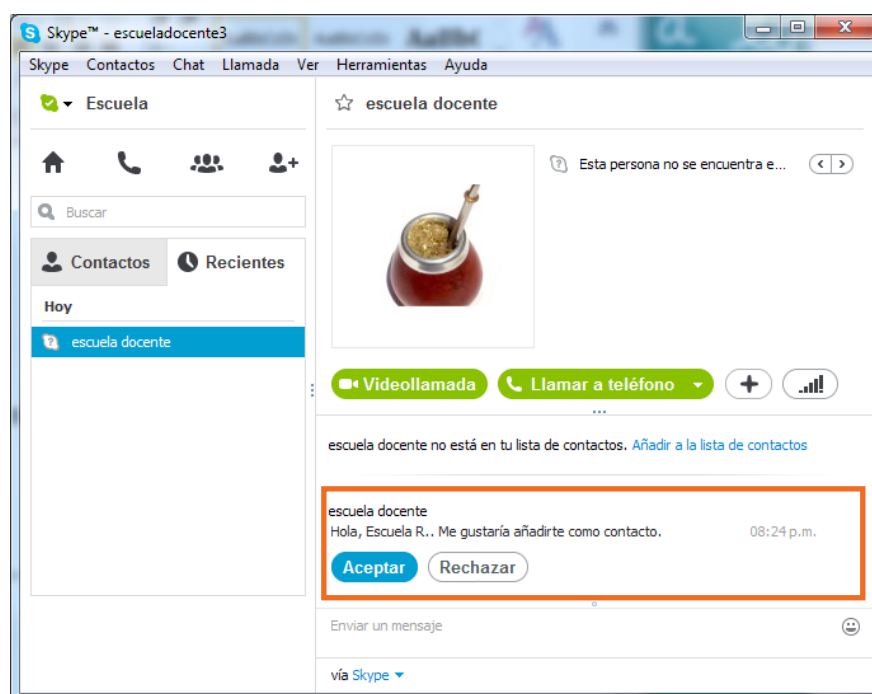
Skype™ - escueladocente3

Skype Contactos Chat Llamada Ver Herramientas Ayuda

Escuela

Buscar

Contactos Recientes

Hoy

escuela docente

escuela docente

Esta persona no se encuentra e...

Videollamada Llamar a teléfono

escuela docente no está en tu lista de contactos. Añadir a la lista de contactos

escuela docente
Hola, Escuela R.. Me gustaría añadirte como contacto. 08:24 p.m.

Aceptar Rechazar

Enviar un mensaje

vía Skype